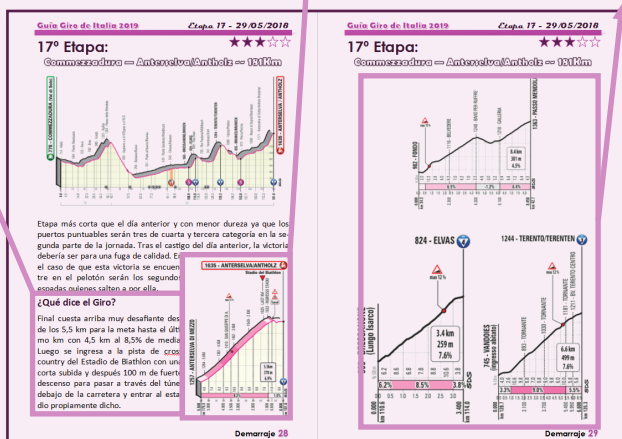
Guía Giro de Italia 2019
Etapa 17 - 29/05/2018

17º Etapa:

Commezzadura — Anterselva/Antholz — 181Km

Etapa más corta que el día anterior y con menor dureza ya que los puertos puntuables serán tres de cuarta y tercera categoría en la segunda parte de la jornada. Tras el castigo del día anterior, la victoria debería ser para una fuga de calidad. E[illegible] el caso de que esta victoria se encuen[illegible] tre en el pelotón serán los segurad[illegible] espadas quienes salten a por ella.

¿Qué dice el Giro?

Final cuesta arriba muy desafiante des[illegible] de los 5,5 km para la meta hasta el últ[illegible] mo km con 4,5 km al 8,5% de media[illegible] Luego se ingresa a la pista de cros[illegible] country del Estadio de Biathlon con una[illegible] corta subida y después 100 m de fuerte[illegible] descenso para pasar a través del túne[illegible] debajo de la carretera y entrar al esta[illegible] dio propiamente dicho.

1636 - ANTERSELVA/ANTHOLZ
Stadio del Biathlon

Demarraje 28

Guía Giro de Italia 2019
Etapa 17 - 29/05/2018

17º Etapa:

Commezzadura — Anterselva/Antholz — 181Km

982 - FONDO
1363 - PASSO MENDOLA
8.4 km
381 m
4.5%

824 - ELVAS
max 12 %
3.4 km
259 m
7.6%
8.2%
8.5%
3.8%

1244 - TERENTO/TERENTEN
745 - VANDOIES (ingresso abitato)
max 12 %
6.6 km
499 m
7.6%

Demarraje 29